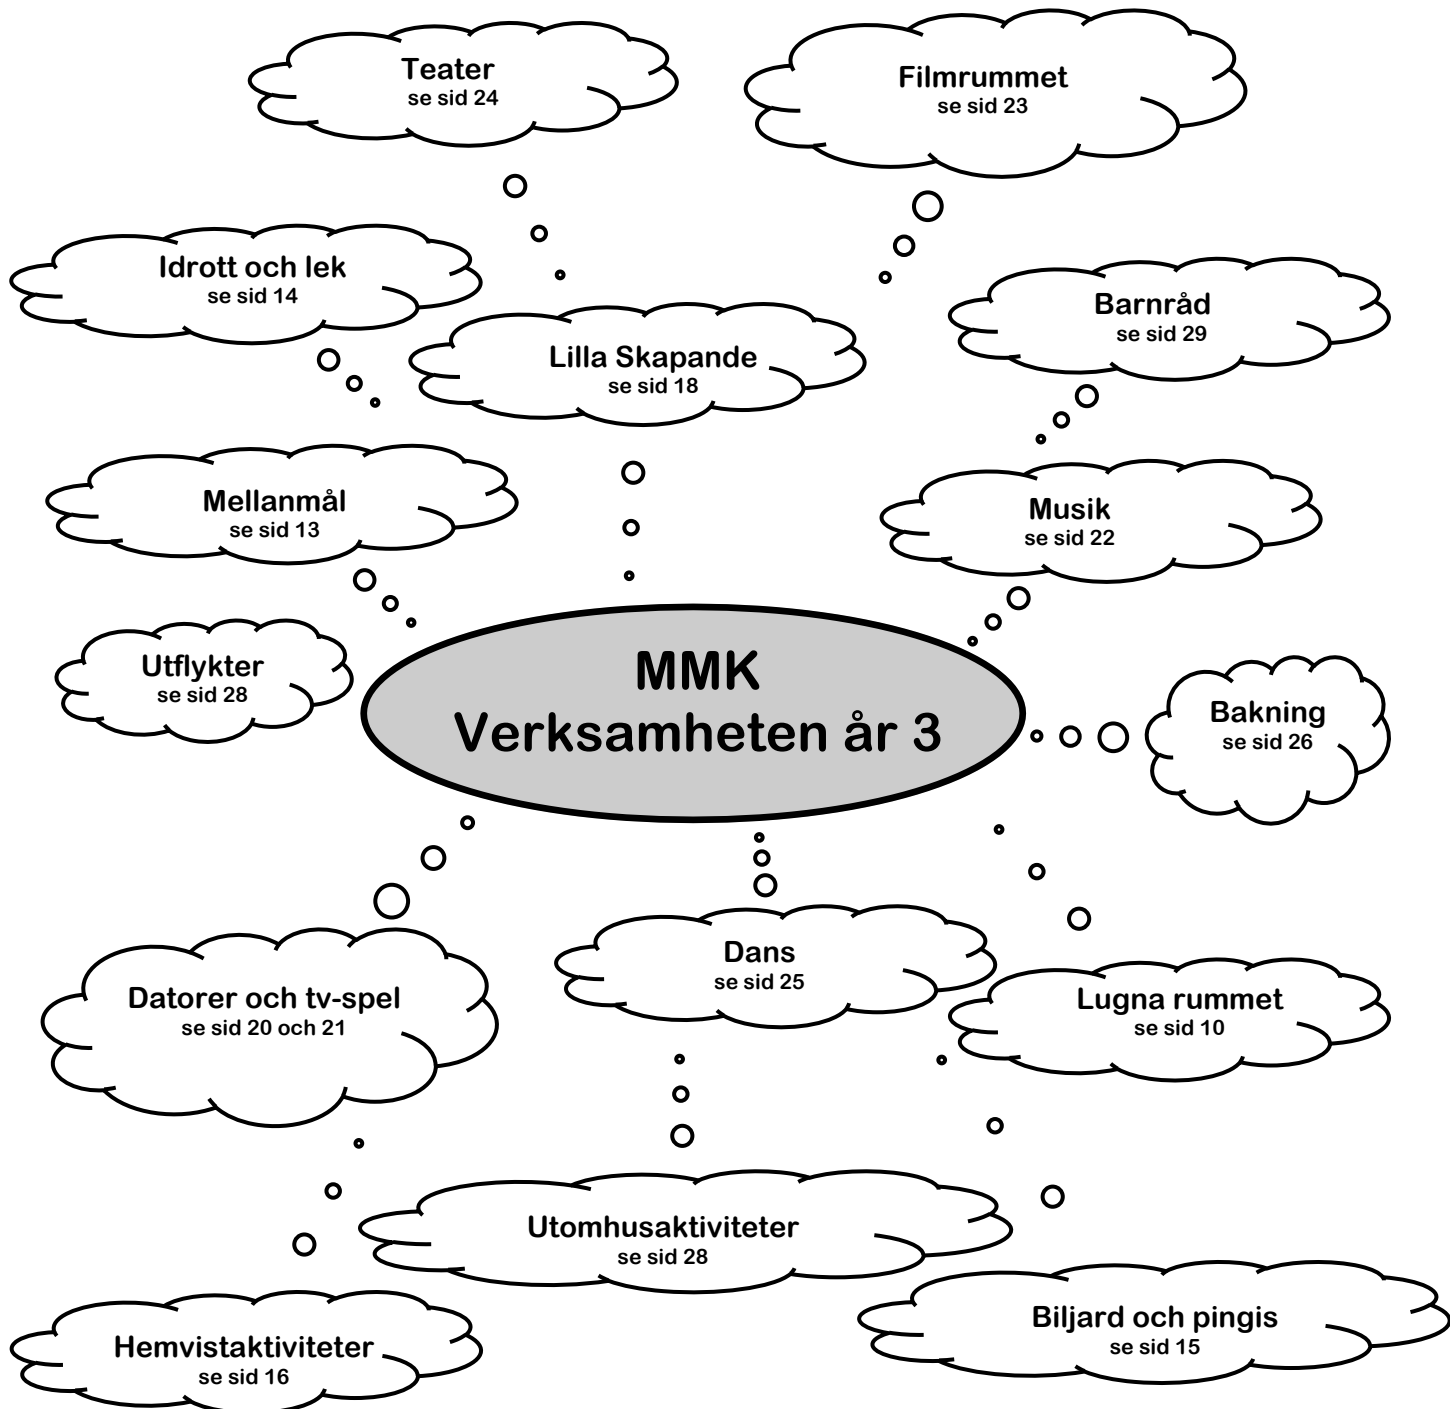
Teater
se sid 24

Filmrummet
se sid 23

Idrott och lek
se sid 14

Lilla Skapande
se sid 18

Barnråd
se sid 29

Mellanmål
se sid 13

Musik
se sid 22

Utflykter
se sid 28

MMK
Verksamheten år 3

Bakning
se sid 26

Datorer och tv-spel
se sid 20 och 21

Dans
se sid 25

Lugna rummet
se sid 10

Utomhusaktiviteter
se sid 28

Hemvistaktiviteter
se sid 16

Biljard och pingis
se sid 15